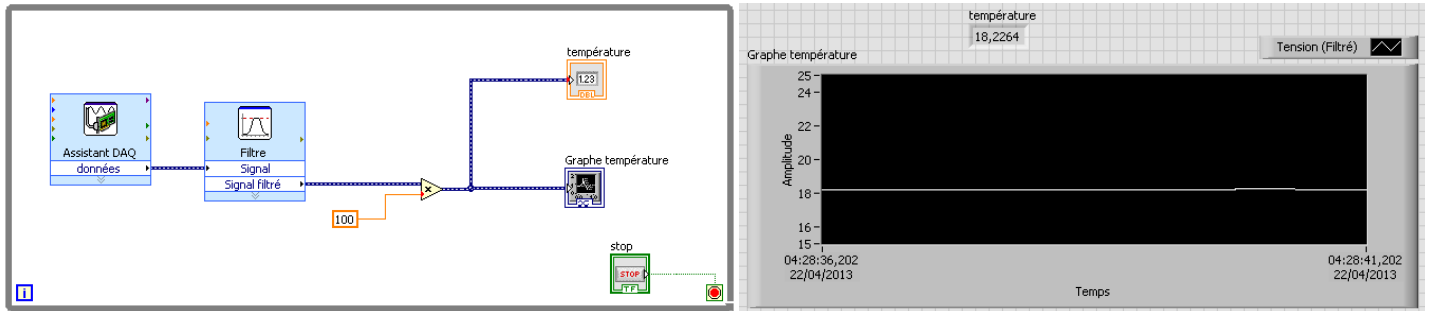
Assistant DAQ
données
Filtre
Signal
Signal filtré
100
température
123
DBL
Graphe température
stop
STOP
TF
i

température
18,2264
Graphe température
Tension (Filtré)
Amplitude
25
24
22
20
18
16
15
04:28:36,202
22/04/2013
04:28:41,202
22/04/2013
Temps